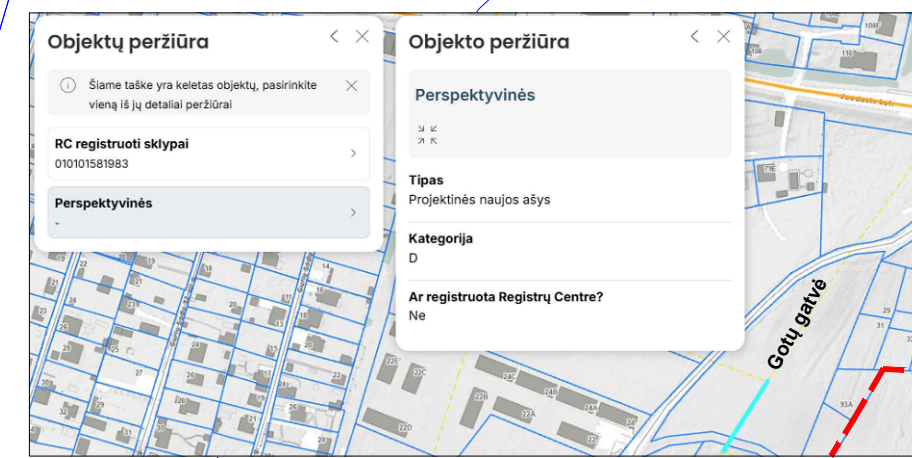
Objektų peržiūra

Šiame taške yra keletas objektų, pasirinkite vieną iš jų detaliai peržiūrai

RC registruoti sklypai
010101581983

Perspektyvinės
-

Objekto peržiūra

Perspektyvinės

Tipas
Projektinės naujos ašys

Kategorija
D

Ar registruota Registrų Centre?
Ne

Gotų gatvė